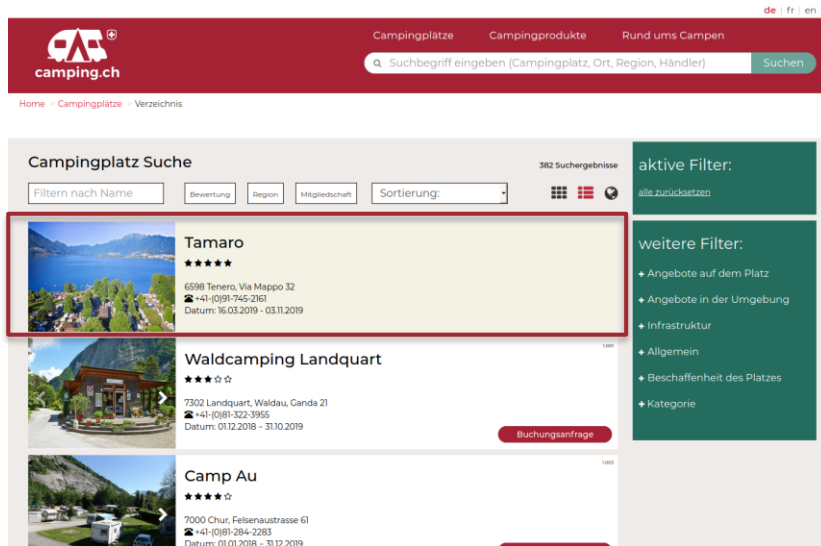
de | fr | en

camping.ch

Campingplätze Campingprodukte Rund ums Campen

Suchbegriff eingeben (Campingplatz, Ort, Region, Händler) Suchen

Home > Campingplätze > Verzeichnis

Campingplatz Suche

382 Suchergebnisse

Filtern nach Name

Bewertung Region Mitgliedschaft Sortierung:

aktive Filter:

alle zurücksetzen

Tamaro

★★★★★

6598 Tenero, Via Mappo 32
☎ +41-(0)91-745-2161
Datum: 16.03.2019 - 03.11.2019

weitere Filter:

+ Angebote auf dem Platz
+ Angebote in der Umgebung
+ Infrastruktur
+ Allgemein
+ Beschaffenheit des Platzes
+ Kategorie

Waldcamping Landquart

★★★☆☆

7302 Landquart, Waldau, Ganda 21
☎ +41-(0)81-322-3955
Datum: 01.12.2018 - 31.10.2019

Buchungsanfrage

Camp Au

★★★★☆

7000 Chur, Felsenaustrasse 61
☎ +41-(0)81-284-2283
Datum: 01.01.2018 - 31.12.2019